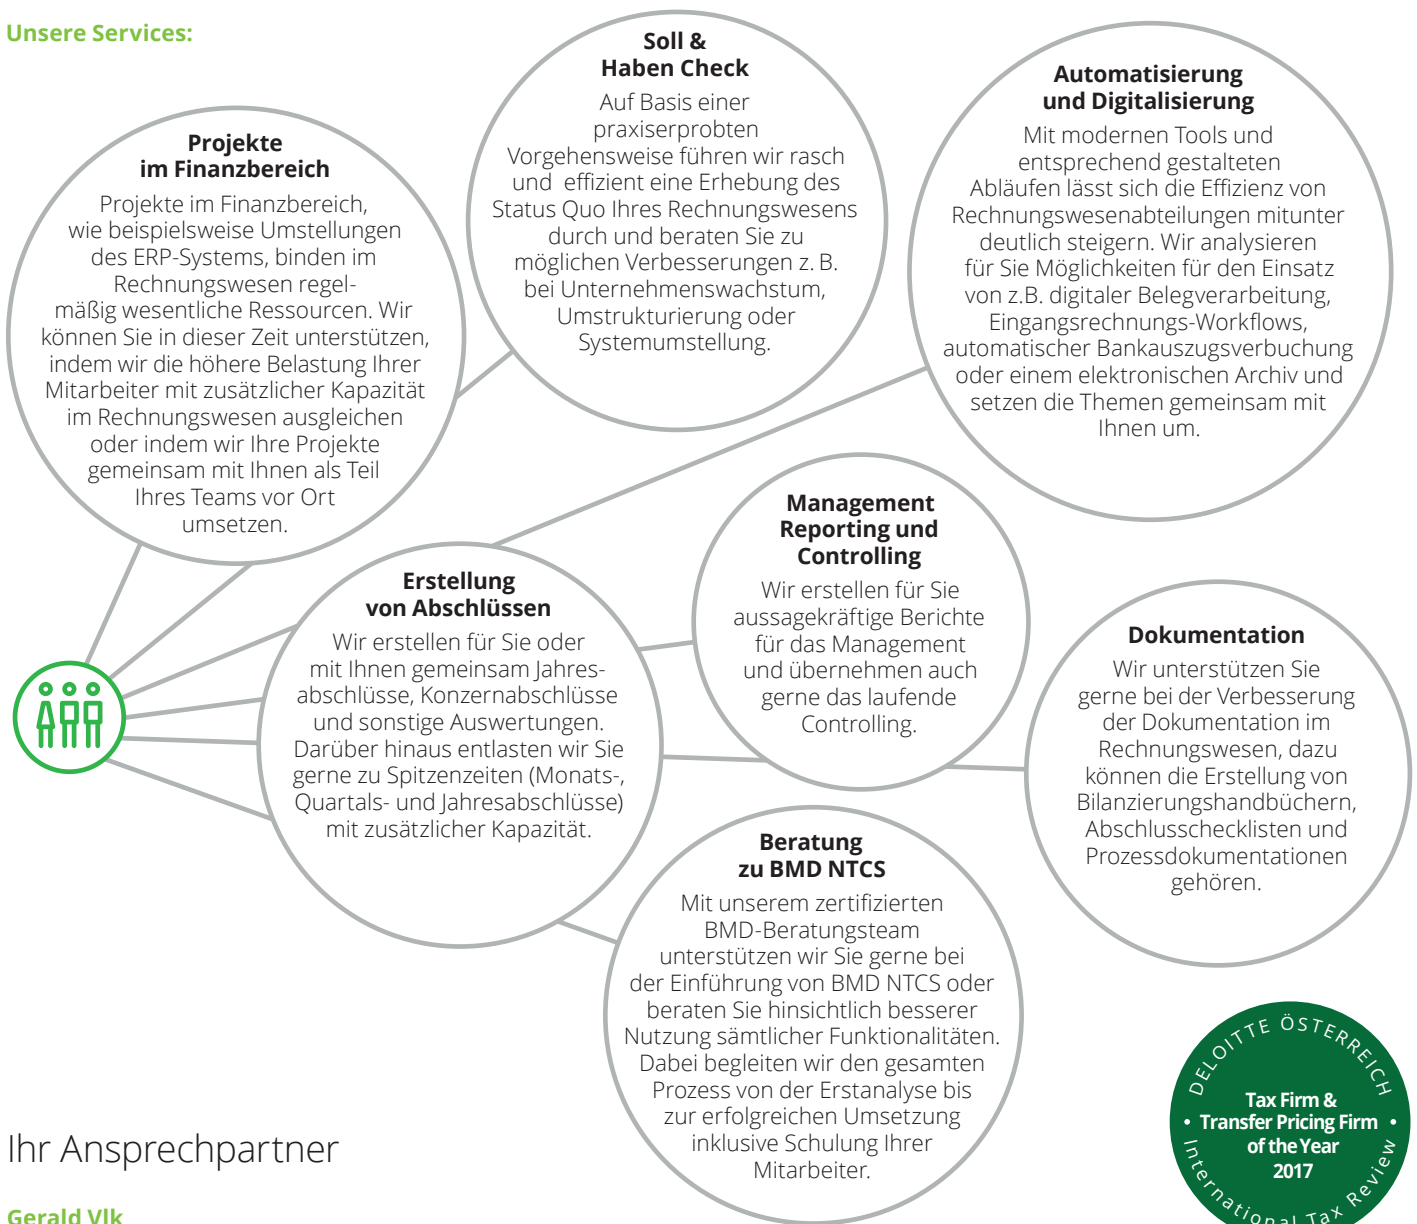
Unsere Services:

Projekte im Finanzbereich
Projekte im Finanzbereich, wie beispielsweise Umstellungen des ERP-Systems, binden im Rechnungswesen regelmäßig wesentliche Ressourcen. Wir können Sie in dieser Zeit unterstützen, indem wir die höhere Belastung Ihrer Mitarbeiter mit zusätzlicher Kapazität im Rechnungswesen ausgleichen oder indem wir Ihre Projekte gemeinsam mit Ihnen als Teil Ihres Teams vor Ort umsetzen.

Soll & Haben Check
Auf Basis einer praxiserprobten Vorgehensweise führen wir rasch und effizient eine Erhebung des Status Quo Ihres Rechnungswesens durch und beraten Sie zu möglichen Verbesserungen z. B. bei Unternehmenswachstum, Umstrukturierung oder Systemumstellung.

Automatisierung und Digitalisierung
Mit modernen Tools und entsprechend gestalteten Abläufen lässt sich die Effizienz von Rechnungswesenabteilungen mitunter deutlich steigern. Wir analysieren für Sie Möglichkeiten für den Einsatz von z.B. digitaler Belegverarbeitung, Eingangsrechnungs-Workflows, automatischer Bankauszugsverbuchung oder einem elektronischen Archiv und setzen die Themen gemeinsam mit Ihnen um.

Erstellung von Abschlüssen
Wir erstellen für Sie oder mit Ihnen gemeinsam Jahresabschlüsse, Konzernabschlüsse und sonstige Auswertungen. Darüber hinaus entlasten wir Sie gerne zu Spitzenzeiten (Monats-, Quartals- und Jahresabschlüsse) mit zusätzlicher Kapazität.

Management Reporting und Controlling
Wir erstellen für Sie aussagekräftige Berichte für das Management und übernehmen auch gerne das laufende Controlling.

Dokumentation
Wir unterstützen Sie gerne bei der Verbesserung der Dokumentation im Rechnungswesen, dazu können die Erstellung von Bilanzierungshandbüchern, Abschlusschecklisten und Prozessdokumentationen gehören.

Beratung zu BMD NTCS
Mit unserem zertifizierten BMD-Beratungsteam unterstützen wir Sie gerne bei der Einführung von BMD NTCS oder beraten Sie hinsichtlich besserer Nutzung sämtlicher Funktionalitäten. Dabei begleiten wir den gesamten Prozess von der Erstanalyse bis zur erfolgreichen Umsetzung inklusive Schulung Ihrer Mitarbeiter.

Ihr Ansprechpartner

Gerald Vlk

DELOITTE ÖSTERREICH
Tax Firm & • Transfer Pricing Firm • of the Year 2017
International Tax Review